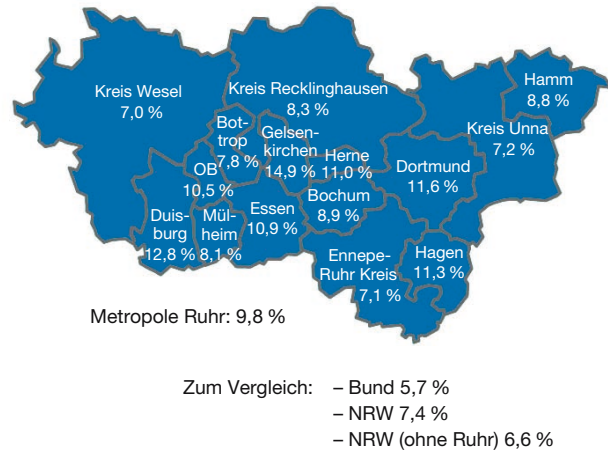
Kreis Wesel
7,0 %

Kreis Recklinghausen
8,3 %

Hamm
8,8 %

Bottrop
7,8 %

Gelsenkirchen
14,9 %

Herne
11,0 %

Kreis Unna
7,2 %

OB
10,5 %

Dortmund
11,6 %

Bochum
8,9 %

Duisburg
12,8 %

Mülheim
8,1 %

Essen
10,9 %

Ennepe-Ruhr Kreis
7,1 %

Hagen
11,3 %

Metropole Ruhr: 9,8 %

Zum Vergleich: – Bund 5,7 %
– NRW 7,4 %
– NRW (ohne Ruhr) 6,6 %